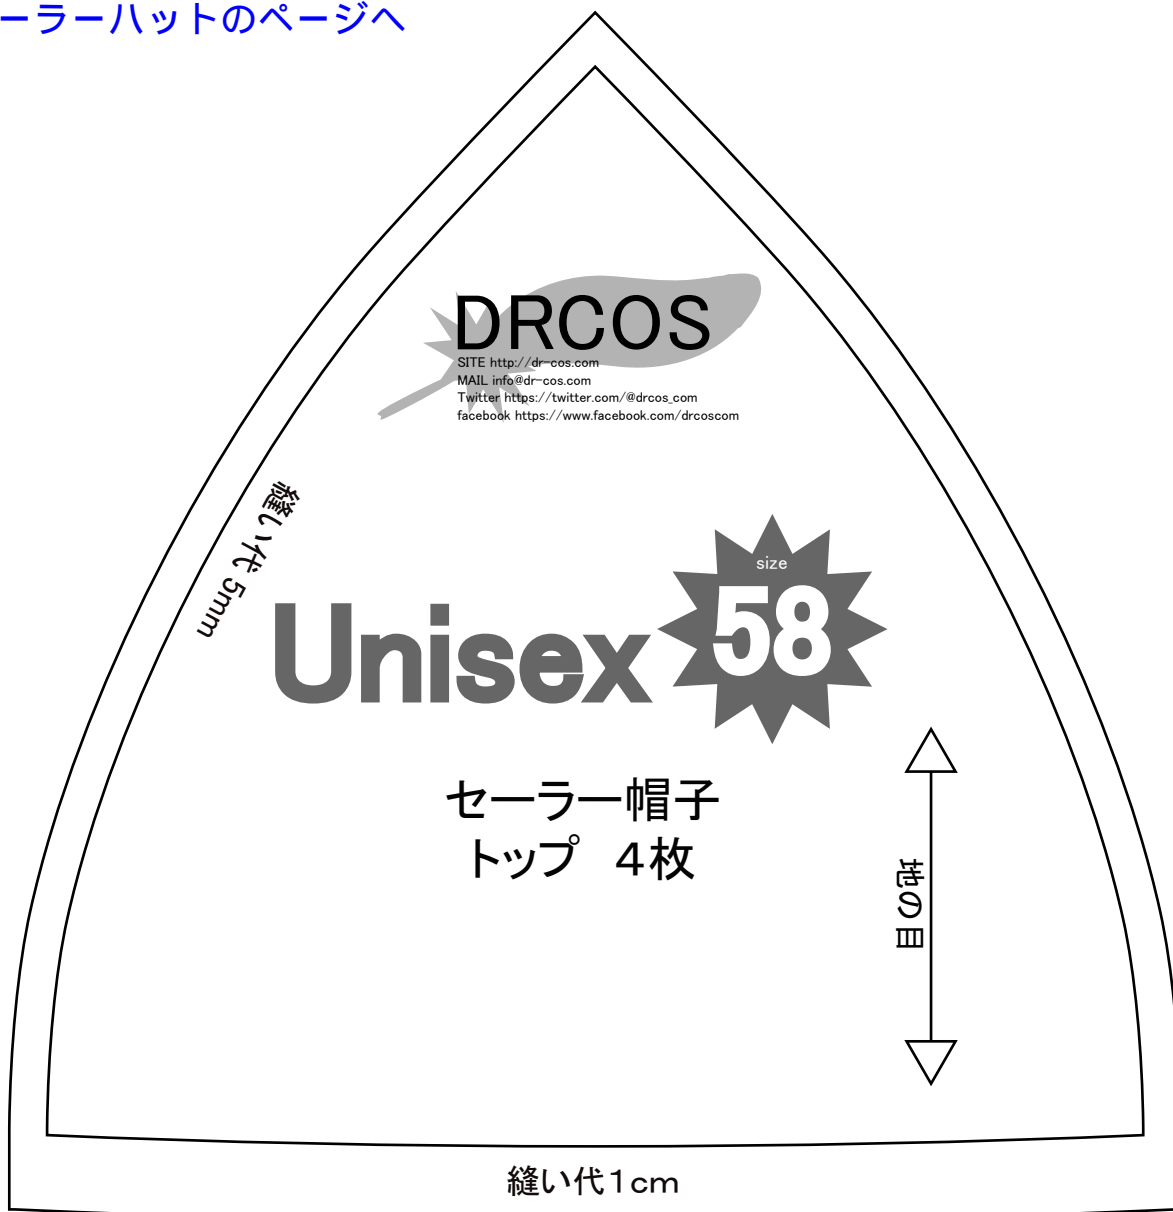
ーラーハットのページへ

DRCOS
SITE http://dr-cos.com
MAIL info@dr-cos.com
Twitter https://twitter.com/@drcos_com
facebook https://www.facebook.com/drcoscom

縫い代5mm

Unisex size 58

セーラー帽子
トップ　４枚

地の目

縫い代1cm